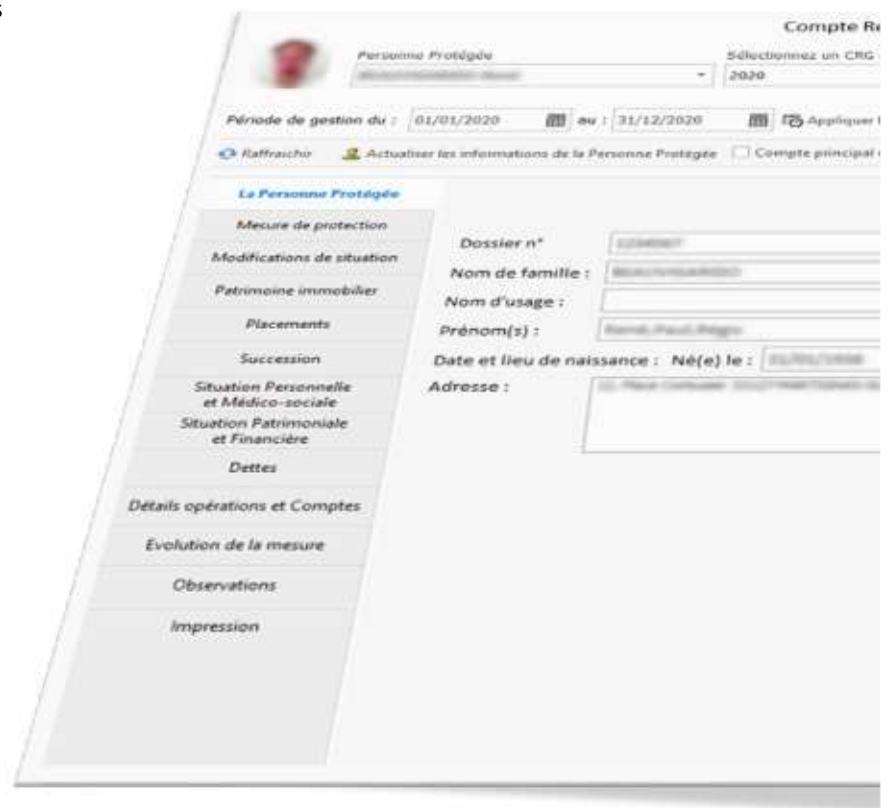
Compte R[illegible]

Personne Protégée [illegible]

Sélectionnez un CRG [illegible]
2020

Période de gestion du : 01/01/2020 au : 31/12/2020 Appliquer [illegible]

Rafraichir Actualiser les informations de la Personne Protégée Compte principal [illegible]

La Personne Protégée
Mesure de protection
Modifications de situation
Patrimoine immobilier
Placements
Succession
Situation Personnelle et Médico-sociale
Situation Patrimoniale et Financière
Dettes
Détails opérations et Comptes
Evolution de la mesure
Observations
Impression

Dossier n° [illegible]
Nom de famille : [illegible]
Nom d'usage :
Prénom(s) : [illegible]
Date et lieu de naissance : Né(e) le : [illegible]
Adresse : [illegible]